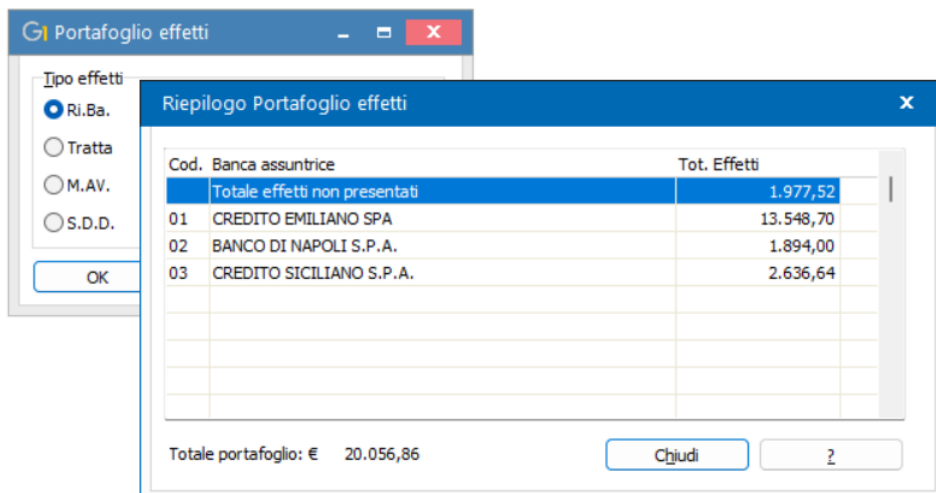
GI Portafoglio effetti

Tipo effetti

Ri.Ba.

Tratta

M.AV.

S.D.D.

OK

Riepilogo Portafoglio effetti

| Cod. | Banca assuntrice | Tot. Effetti |
|---|---|---|
| | Totale effetti non presentati | 1.977,52 |
| 01 | CREDITO EMILIANO SPA | 13.548,70 |
| 02 | BANCO DI NAPOLI S.P.A. | 1.894,00 |
| 03 | CREDITO SICILIANO S.P.A. | 2.636,64 |

Totale portafoglio: € 20.056,86

Chiudi

?